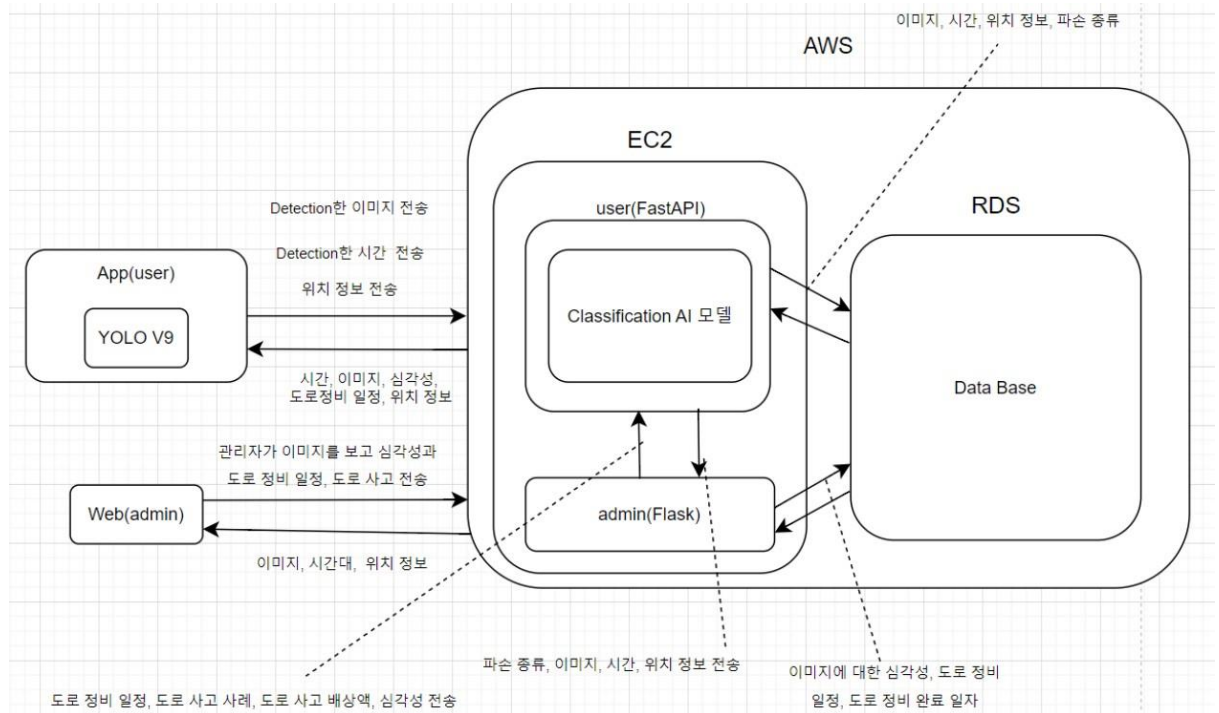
이미지, 시간, 위치 정보, 파손 종류

AWS

EC2

RDS

user(FastAPI)

Classification AI 모델

Data Base

admin(Flask)

App(user)

YOLO V9

Web(admin)

Detection한 이미지 전송

Detection한 시간 전송

위치 정보 전송

시간, 이미지, 심각성, 도로정비 일정, 위치 정보

관리자가 이미지를 보고 심각성과 도로 정비 일정, 도로 사고 전송

이미지, 시간대, 위치 정보

파손 종류, 이미지, 시간, 위치 정보 전송

이미지에 대한 심각성, 도로 정비 일정, 도로 정비 완료 일자

도로 정비 일정, 도로 사고 사례, 도로 사고 배상액, 심각성 전송